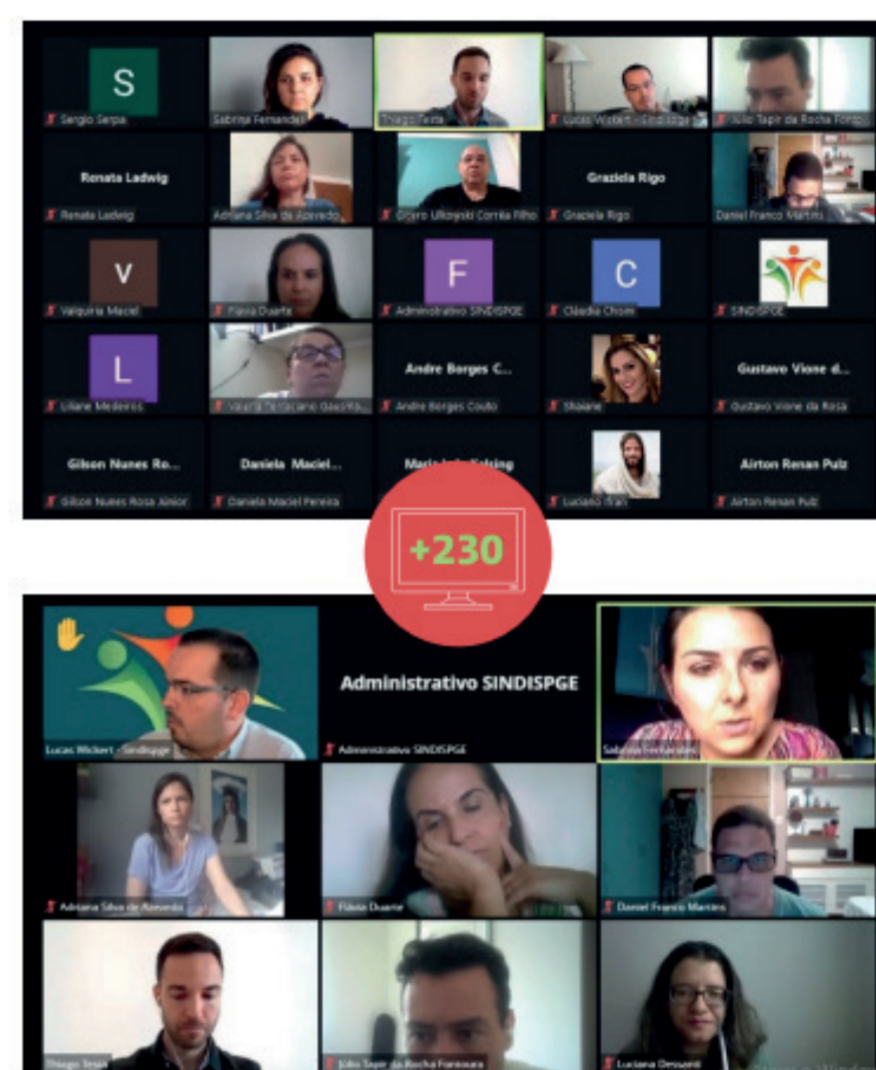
S
Sergio Serpa

Sabrina Fernandes

Thiago Testa

Lucas Wickert - Sindispge

Júlio Tapir da Rocha Fornar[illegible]

Renata Ladwig
Renata Ladwig

Adriana Silva de Azevedo

Osyro Ulkoyski Corrêa Filho

Graziela Rigo
Graziela Rigo

Daniel Franco Martins

V
Valquiria Maciel

Flávia Duarte

F
Administrativo SINDISPGE

C
Cláudia Chom

SINDISPGE

L
Liliane Medeiros

Valeria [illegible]

Andre Borges C...
Andre Borges Couto

Shaiane

Gustavo Vione d...
Gustavo Vione da Rosa

Gilson Nunes Ro...
Gilson Nunes Rosa Júnior

Daniela Maciel...
Daniela Maciel Pereira

Maria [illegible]

Luciano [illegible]

Airton Renan Pulz
Airton Renan Pulz

+230

Lucas Wickert - Sindispge

Administrativo SINDISPGE
Administrativo SINDISPGE

Sabrina Fernandes

Adriana Silva de Azevedo

Flávia Duarte

Daniel Franco Martins

Thiago Testa

Júlio Tapir da Rocha Fornara

Luciana Dessanti